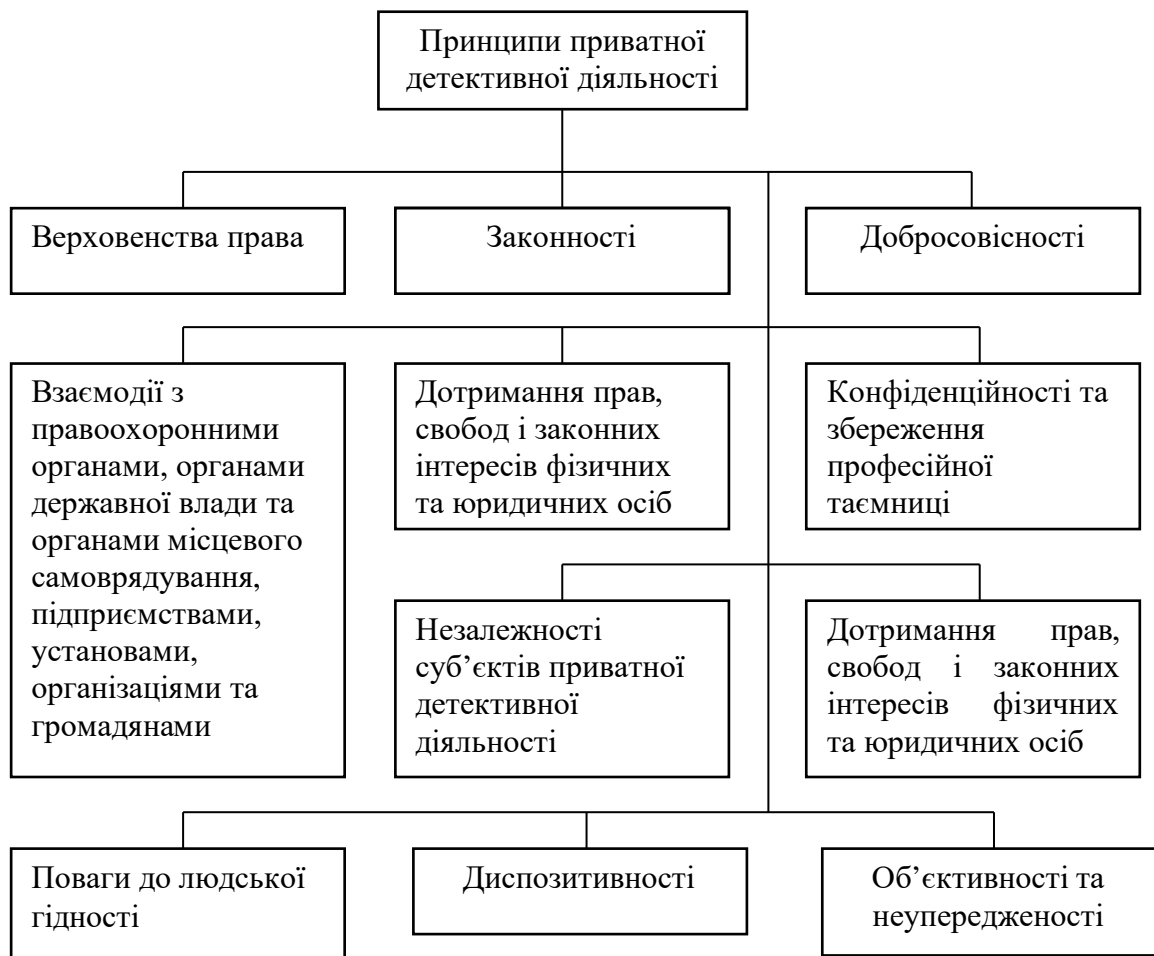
Принципи приватної детективної діяльності

Верховенства права

Законності

Добросовісності

Взаємодії з правоохоронними органами, органами державної влади та органами місцевого самоврядування, підприємствами, установами, організаціями та громадянами

Дотримання прав, свобод і законних інтересів фізичних та юридичних осіб

Конфіденційності та збереження професійної таємниці

Незалежності суб'єктів приватної детективної діяльності

Дотримання прав, свобод і законних інтересів фізичних та юридичних осіб

Поваги до людської гідності

Диспозитивності

Об'єктивності та неупередженості